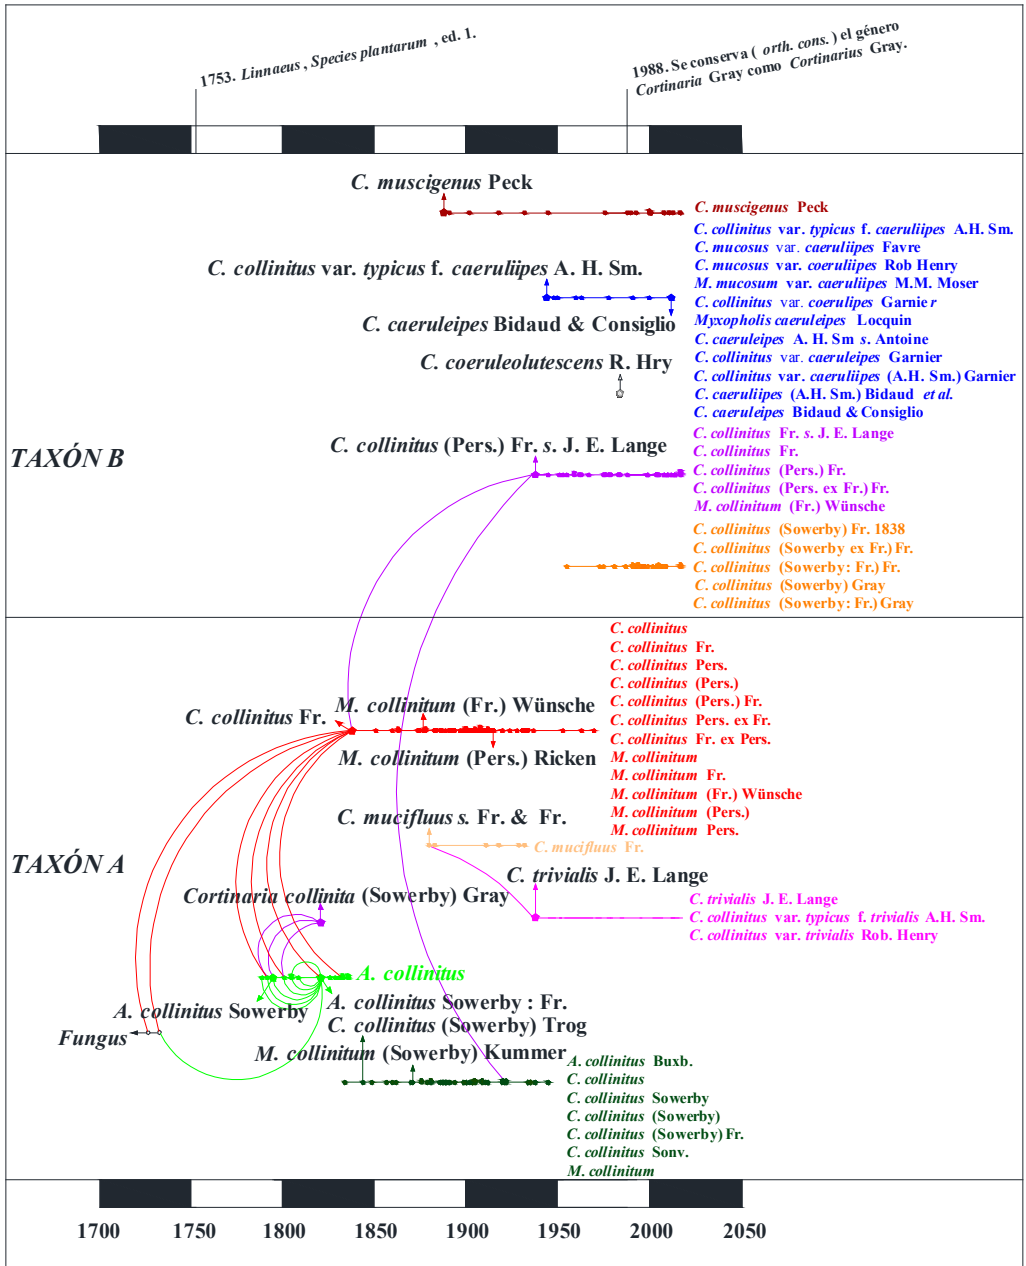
1753. Linnaeus, Species plantarum, ed. 1.

1988. Se conserva (orth. cons.) el género Cortinaria Gray como Cortinarius Gray.

C. muscigenus Peck

C. muscigenus Peck

C. collinitus var. typicus f. caeruliipes A. H. Sm.

C. collinitus var. typicus f. caeruliipes A.H. Sm.
C. mucosus var. caeruliipes Favre
C. mucosus var. coeruliipes Rob Henry
M. mucosum var. caeruliipes M.M. Moser
C. collinitus var. coerulipes Garnier
Myxopholis caeruleipes Locquin
C. caeruleipes A. H. Sm s. Antoine
C. collinitus var. caeruliipes Garnier
C. collinitus var. caeruliipes (A.H. Sm.) Garnier
C. caeruliipes (A.H. Sm.) Bidaud et al.
C. caeruleipes Bidaud & Consiglio

C. caeruleipes Bidaud & Consiglio

C. coeruleolutescens R. Hry

TAXÓN B

C. collinitus (Pers.) Fr. s. J. E. Lange

C. collinitus Fr. s. J. E. Lange
C. collinitus Fr.
C. collinitus (Pers.) Fr.
C. collinitus (Pers. ex Fr.) Fr.
M. collinitum (Fr.) Wünsche

C. collinitus (Sowerby) Fr. 1838
C. collinitus (Sowerby ex Fr.) Fr.
C. collinitus (Sowerby: Fr.) Fr.
C. collinitus (Sowerby) Gray
C. collinitus (Sowerby: Fr.) Gray

C. collinitus
C. collinitus Fr.
C. collinitus Pers.
C. collinitus (Pers.)
C. collinitus (Pers.) Fr.
C. collinitus Pers. ex Fr.
C. collinitus Fr. ex Pers.
M. collinitum
M. collinitum Fr.
M. collinitum (Fr.) Wünsche
M. collinitum (Pers.)
M. collinitum Pers.

C. collinitus Fr.

M. collinitum (Fr.) Wünsche

M. collinitum (Pers.) Ricken

C. mucifluus s. Fr. & Fr.

C. mucifluus Fr.

TAXÓN A

C. trivialis J. E. Lange

C. trivialis J. E. Lange
C. collinitus var. typicus f. trivialis A.H. Sm.
C. collinitus var. trivialis Rob. Henry

Cortinaria collinita (Sowerby) Gray

A. collinitus

A. collinitus Sowerby : Fr.
C. collinitus (Sowerby) Trog

A. collinitus Sowerby

Fungus

M. collinitum (Sowerby) Kummer

A. collinitus Buxb.
C. collinitus
C. collinitus Sowerby
C. collinitus (Sowerby)
C. collinitus (Sowerby) Fr.
C. collinitus Sonv.
M. collinitum

1700 1750 1800 1850 1900 1950 2000 2050